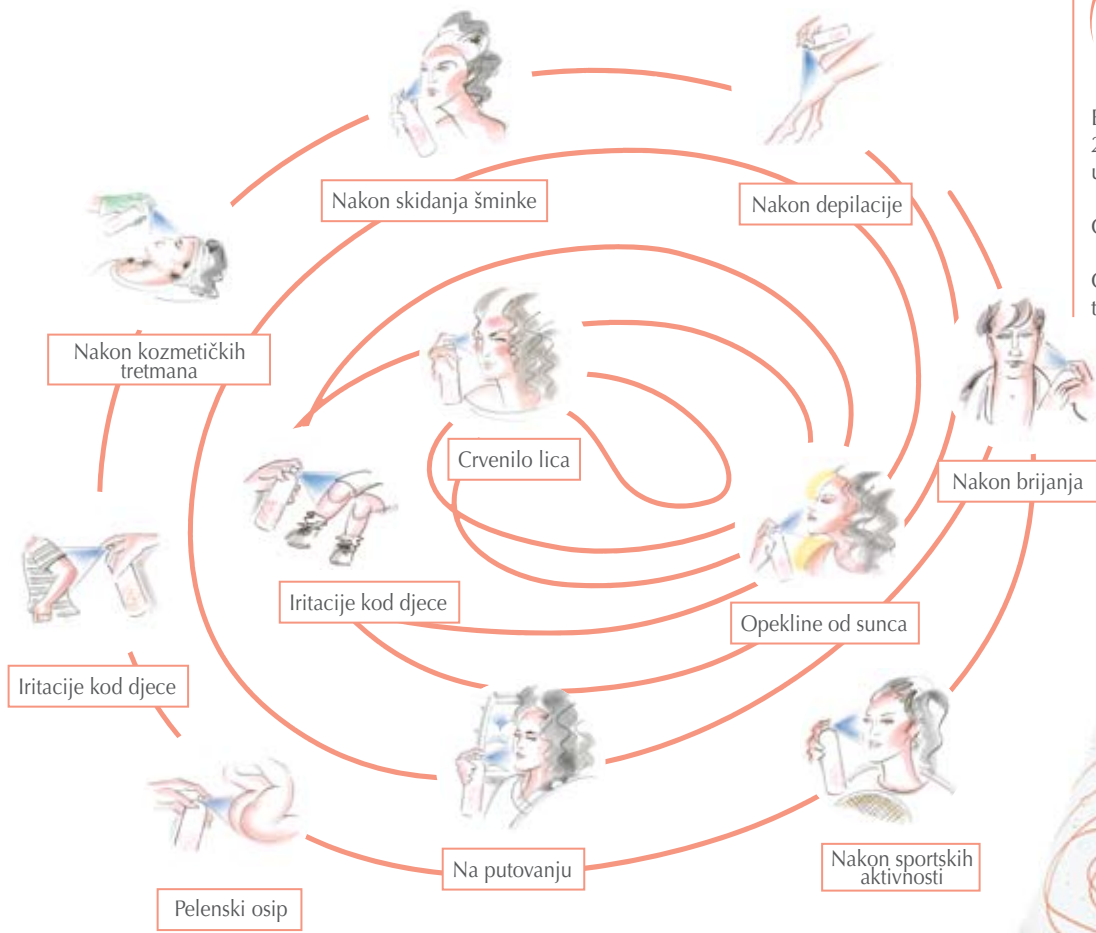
Nakon skidanja šminke

Nakon depilacije

Nakon kozmetičkih tretmana

Crvenilo lica

Nakon brijanja

Iritacije kod djece

Opekline od sunca

Iritacije kod djece

Na putovanju

Nakon sportskih aktivnosti

Pelenski osip

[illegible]